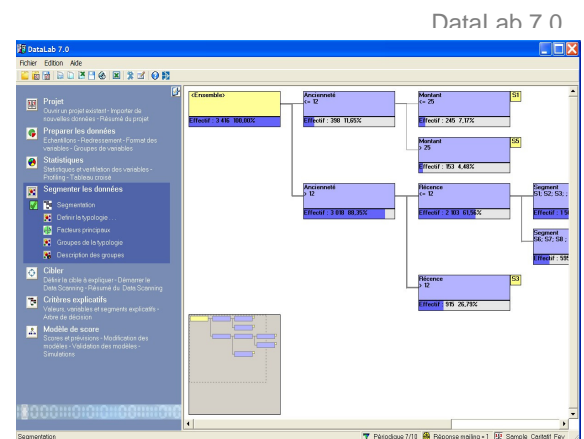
DataLab 7.0

DataLab 7.0

Fichier Edition Aide

Projet
Ouvrir un projet existant - Importer de nouvelles données - Résumé du projet

Preparer les données
Echantillons - Redressement - Format des variables - Groupes de variables

Statistiques
Statistiques et ventilation des variables - Profiling - Tableau croisé

Segmenter les données

Segmentation

Definir la typologie...

Facteurs principaux

Groupes de la typologie

Description des groupes

Cibler
Definir la cible à expliquer - Démarrer le Data Scanning - Résumé du Data Scanning

Critères explicatifs
Valeurs, variables et segments explicatifs - Arbre de décision

Modèle de score
Scores et prévisions - Modification des modèles - Validation des modèles - Simulations

<Ensemble>
Effectif : 3 416 100,00%

Ancienneté
<= 12
Effectif : 398 11,65%

Montant
<= 25
Effectif : 245 7,17%

S1

Montant
> 25
Effectif : 153 4,48%

S5

Ancienneté
> 12
Effectif : 3 018 88,35%

Récence
<= 12
Effectif : 2 103 61,56%

Segment
S1; S2; S3; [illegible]
Effectif : 1 5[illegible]

Segment
S6; S7; S8; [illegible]
Effectif : 59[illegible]

Récence
> 12
Effectif : 915 26,79%

S3

Segmentation

Périodique 7/10 Réponse mailing = 1 Sample Certetif Fev